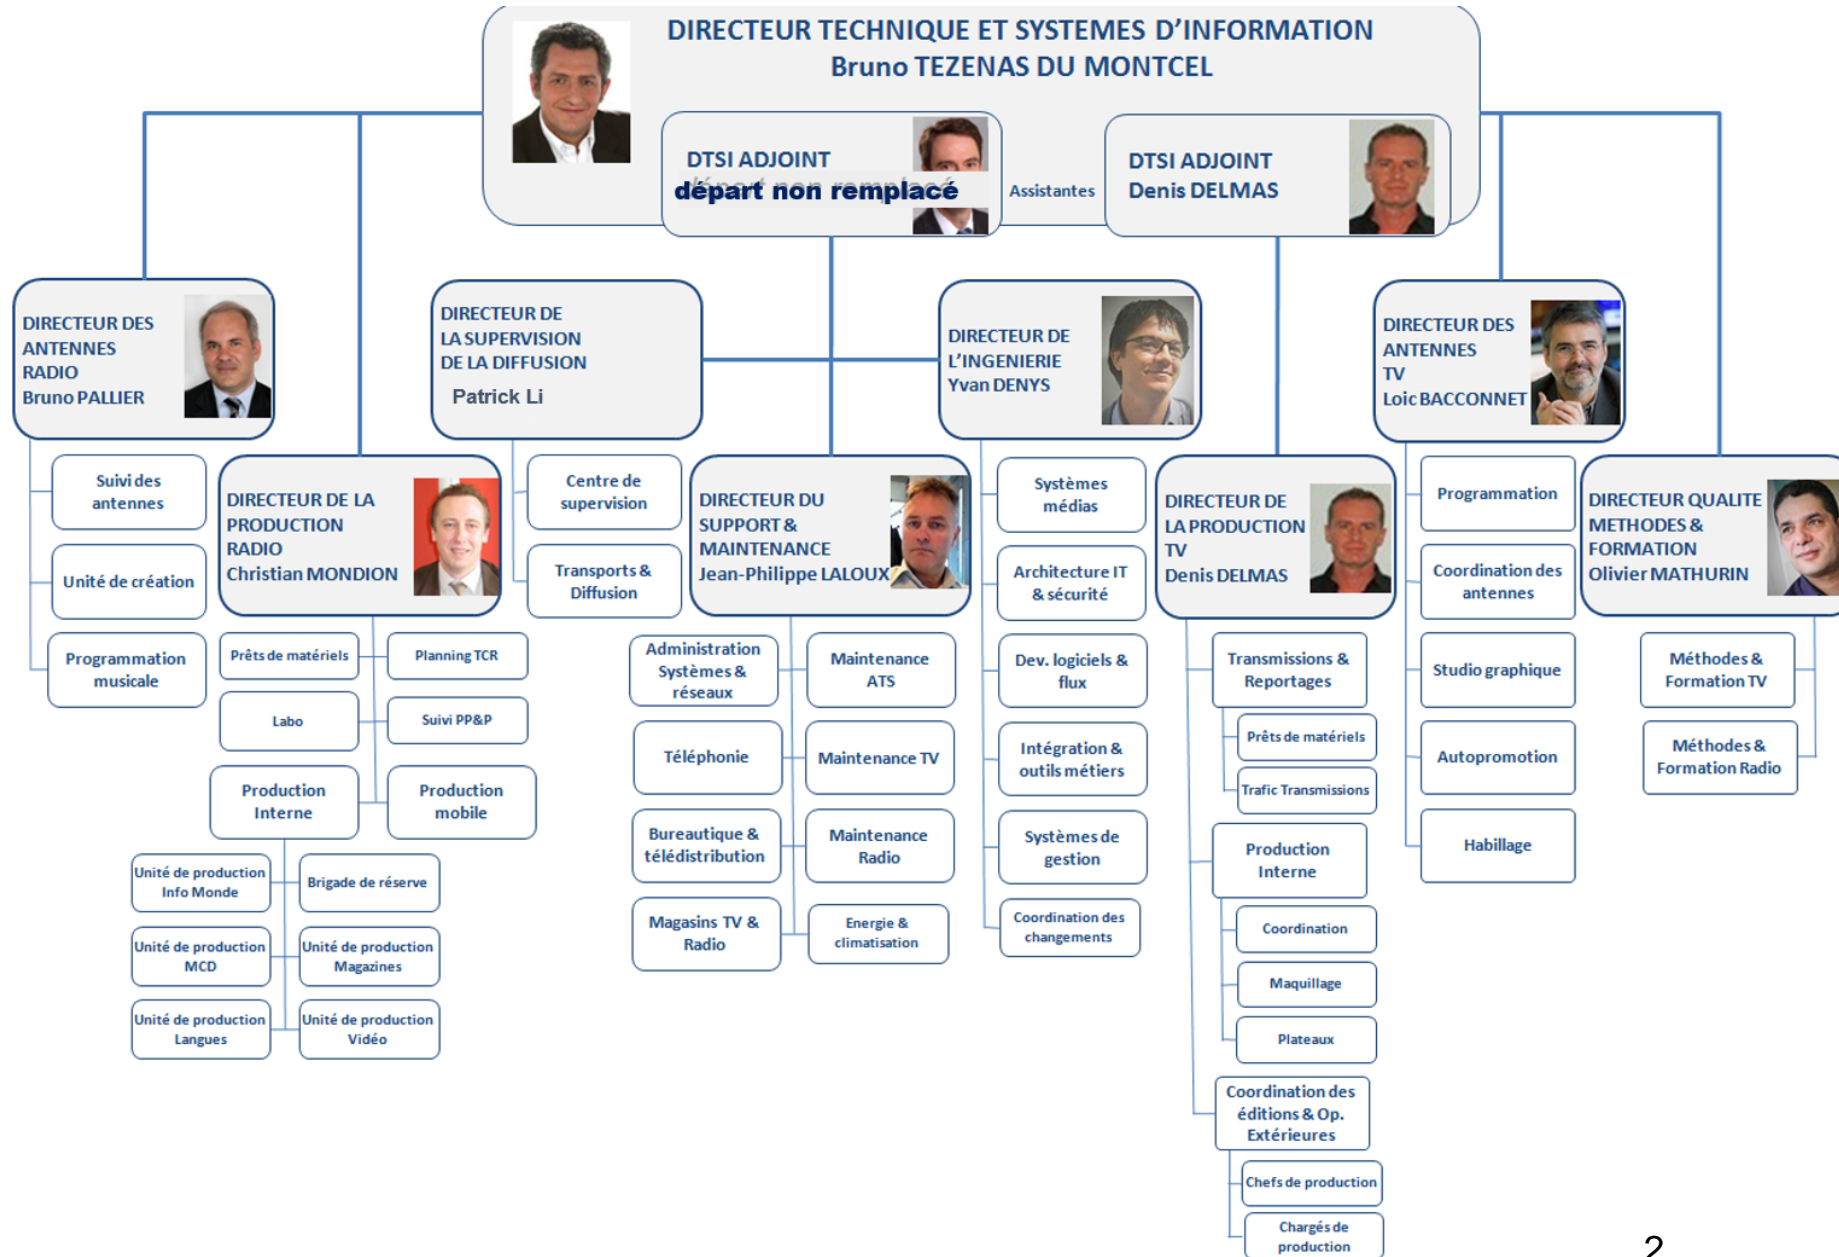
DIRECTEUR TECHNIQUE ET SYSTEMES D'INFORMATION
Bruno TEZENAS DU MONTCEL

DTSI ADJOINT
départ non remplacé

Assistantes

DTSI ADJOINT
Denis DELMAS

DIRECTEUR DES ANTENNES RADIO
Bruno PALLIER

Suivi des antennes

Unité de création

Programmation musicale

DIRECTEUR DE LA PRODUCTION RADIO
Christian MONDION

Prêts de matériels

Planning TCR

Labo

Suivi PP&P

Production Interne

Production mobile

Unité de production Info Monde

Brigade de réserve

Unité de production MCD

Unité de production Magazines

Unité de production Langues

Unité de production Vidéo

DIRECTEUR DE LA SUPERVISION DE LA DIFFUSION
Patrick Li

Centre de supervision

Transports & Diffusion

DIRECTEUR DU SUPPORT & MAINTENANCE
Jean-Philippe LALOUX

Administration Systèmes & réseaux

Maintenance ATS

Téléphonie

Maintenance TV

Bureautique & télédistribution

Maintenance Radio

Magasins TV & Radio

Energie & climatisation

DIRECTEUR DE L'INGENIERIE
Yvan DENYS

Systèmes médias

Architecture IT & sécurité

Dev. logiciels & flux

Intégration & outils métiers

Systèmes de gestion

Coordination des changements

DIRECTEUR DE LA PRODUCTION TV
Denis DELMAS

Transmissions & Reportages

Prêts de matériels

Trafic Transmissions

Production Interne

Coordination

Maquillage

Plateaux

Coordination des éditions & Op. Extérieures

Chefs de production

Chargés de production

DIRECTEUR DES ANTENNES TV
Loic BACCONNET

Programmation

Coordination des antennes

Studio graphique

Autopromotion

Habillage

DIRECTEUR QUALITE METHODES & FORMATION
Olivier MATHURIN

Méthodes & Formation TV

Méthodes & Formation Radio

2